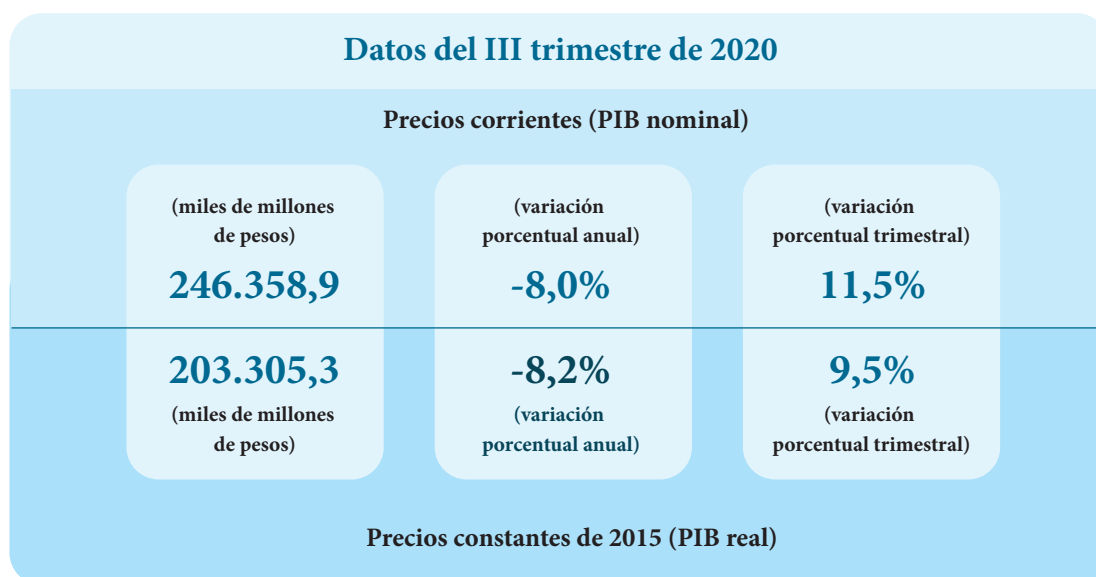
Datos del III trimestre de 2020

Precios corrientes (PIB nominal)

(miles de millones de pesos)
246.358,9

(variación porcentual anual)
-8,0%

(variación porcentual trimestral)
11,5%

203.305,3
(miles de millones de pesos)

-8,2%
(variación porcentual anual)

9,5%
(variación porcentual trimestral)

Precios constantes de 2015 (PIB real)